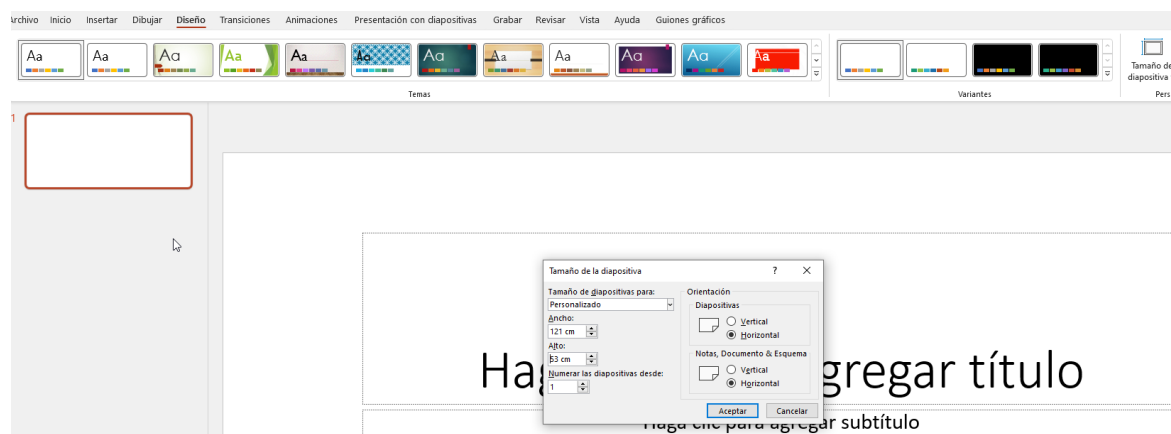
Archivo Inicio Insertar Dibujar Diseño Transiciones Animaciones Presentación con diapositivas Grabar Revisar Vista Ayuda Guiones gráficos

Aa Aa Aa Aa Aa Aa Aa Aa Aa Aa Aa Aa

Temas

Variantes

Tamaño de diapositiva

Pers

1

Hag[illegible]gregar título

Haga clic para agregar subtítulo

Tamaño de la diapositiva ? ✕

Tamaño de diapositivas para:
Personalizado

Ancho:
121 cm

Alto:
53 cm

Numerar las diapositivas desde:
1

Orientación
Diapositivas
Vertical
Horizontal

Notas, Documento & Esquema
Vertical
Horizontal

Aceptar Cancelar